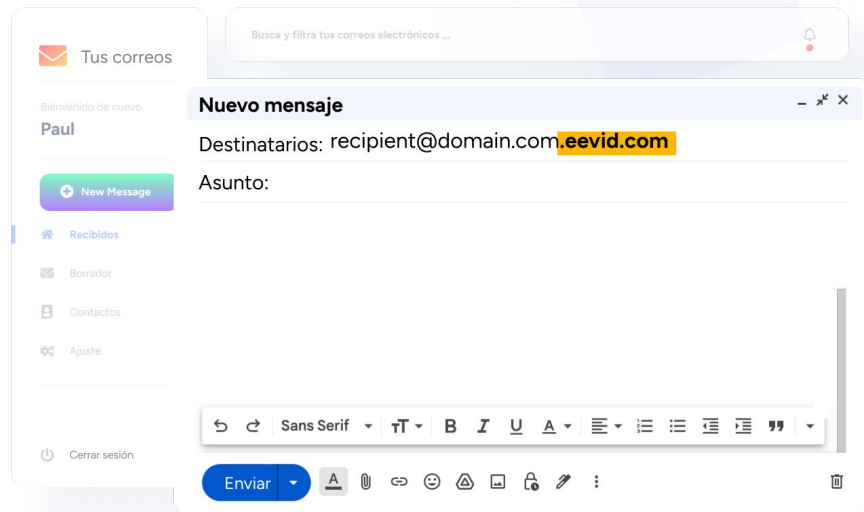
Tus correos

Busca y filtra tus correos electrónicos ...

Bienvenido de nuevo,
Paul

New Message

Recibidos
Borrador
Contactos
Ajuste

Cerrar sesión

Nuevo mensaje

Destinatarios: recipient@domain.com.eevid.com

Asunto:

Sans Serif

Enviar